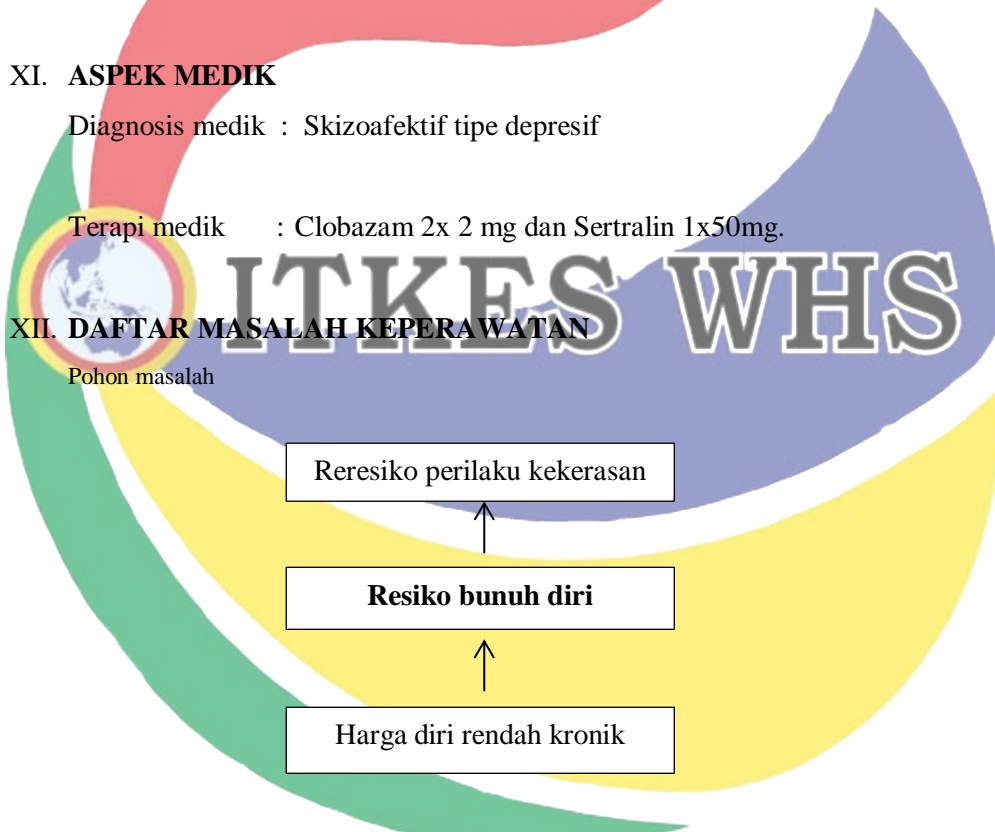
XI. **ASPEK MEDIK**

Diagnosis medik : Skizoafektif tipe depresif

Terapi medik : Clobazam 2x 2 mg dan Sertralin 1x50mg.

ITKES WHS

XII. **DAFTAR MASALAH KEPERAWATAN**

Pohon masalah

Reresiko perilaku kekerasan

↑

**Resiko bunuh diri**

↑

Harga diri rendah kronik